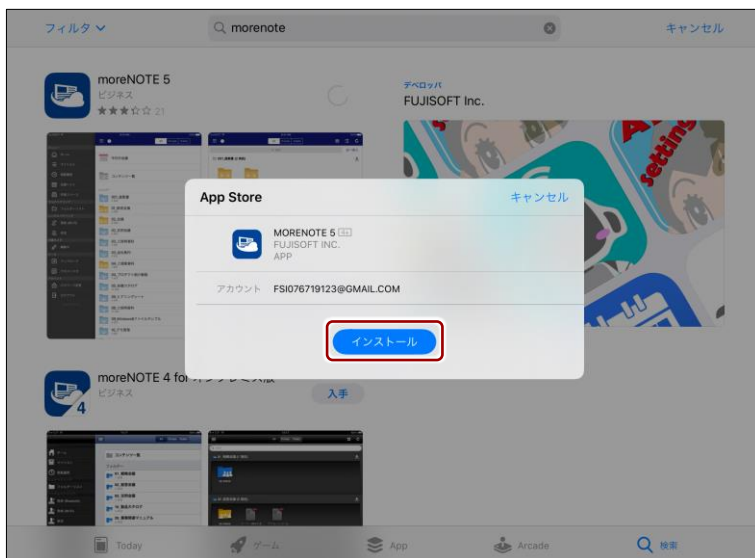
フィルタ
morenote
キャンセル

moreNOTE 5
ビジネス
★★★☆☆ 21

デベロッパ
FUJISOFT Inc.

App Store
キャンセル

MORENOTE 5
FUJISOFT INC.
APP

アカウント FSI076719123@GMAIL.COM

インストール

moreNOTE 4 for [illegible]
ビジネス
入手

Today
ゲーム
App
Arcade
検索